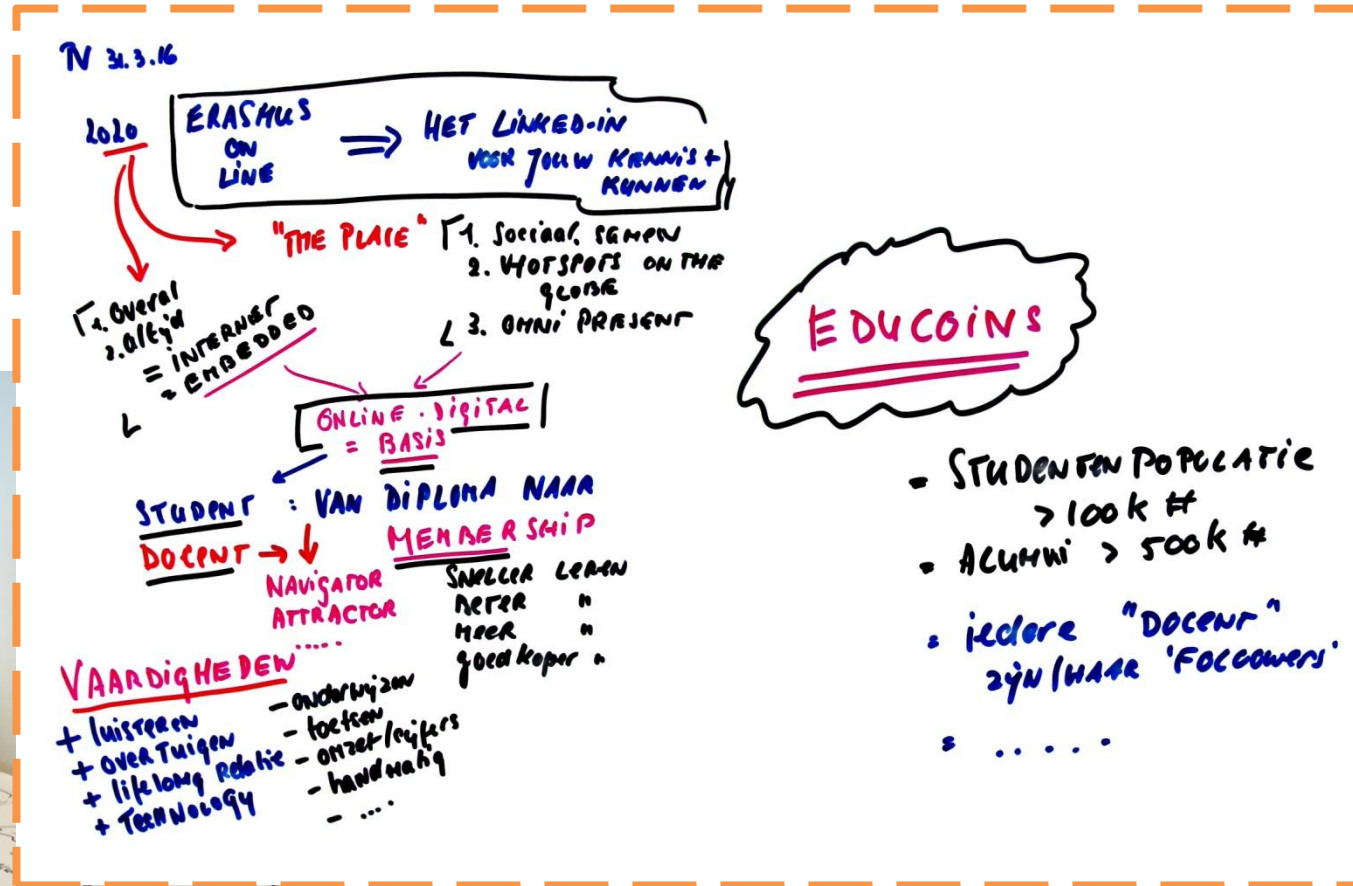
N 31.3.16

2020

ERASMUS ON LINE ⇒ HET LINKED-IN VOOR JOUW KENNIS + KUNNEN

"THE PLACE"
1. SOCIAAL SAMEN
2. HOTSPOTS ON THE GLOBE
3. OMNI PRESENT

1. Overal
2. altijd
= INTERNET
= EMBEDDED

ONLINE . DIGITAL
= BASIS

STUDENT : VAN DIPLOMA NAAR MEMBERSHIP

DOCENT → NAVIGATOR ATTRACTOR .....

SNELLER LEREN
BETER "
MEER "
goedkoper "

VAARDIGHEDEN
+ luisteren
+ OVERTUIGEN
+ lifelong relatie
+ TECHNOLOGY

- onderwijzen
- toetsen
- omzet/cijfers
- handmatig
- ....

EDUCOINS

= STUDENTENPOPULATIE > 100 K #
= ALUMNI > 500 K #
= iedere "DOCENT" zijn/HAAR 'FOLLOWERS'
= .....